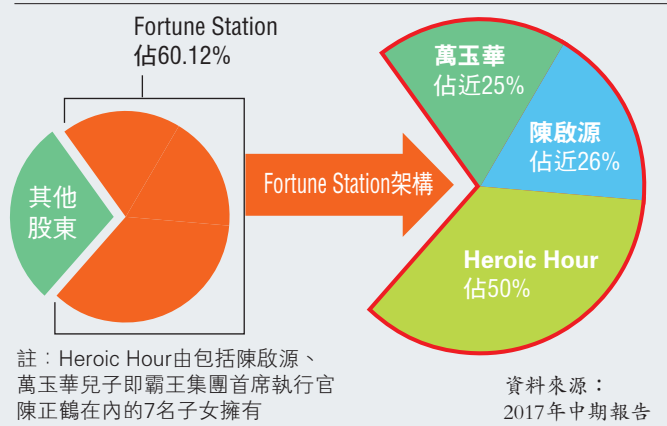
Fortune Station
佔60.12%

其他
股東

Fortune Station架構

萬玉華
佔近25%

陳啟源
佔近26%

Heroic Hour
佔50%

註：Heroic Hour由包括陳啟源、萬玉華兒子即霸王集團首席執行官陳正鶴在內的7名子女擁有

資料來源：
2017年中期報告